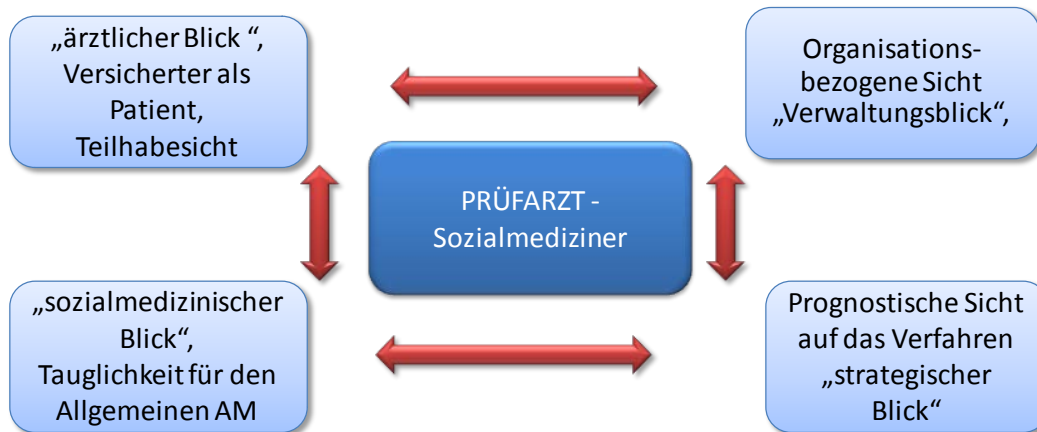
„ärztlicher Blick “, Versicherter als Patient, Teilhabesicht

Organisationsbezogene Sicht „Verwaltungsblick“,

PRÜFARZT - Sozialmediziner

„sozialmedizinischer Blick“, Tauglichkeit für den Allgemeinen AM

Prognostische Sicht auf das Verfahren „strategischer Blick“